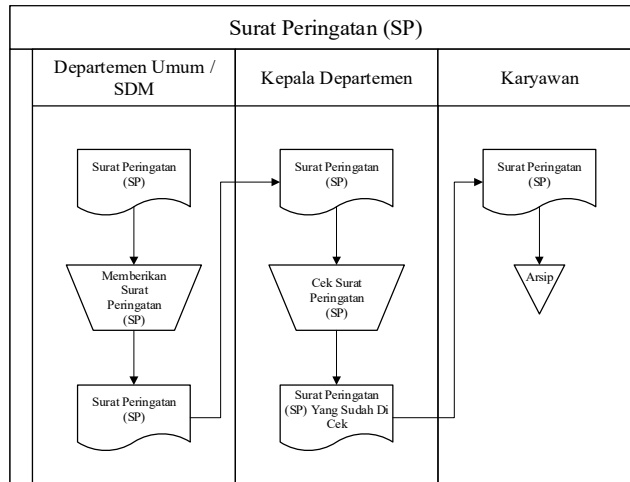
Surat Peringatan (SP)

Departemen Umum / SDM

Kepala Departemen

Karyawan

Surat Peringatan (SP)

Memberikan Surat Peringatan (SP)

Surat Peringatan (SP)

Surat Peringatan (SP)

Cek Surat Peringatan (SP)

Surat Peringatan (SP) Yang Sudah Di Cek

Surat Peringatan (SP)

Arsip